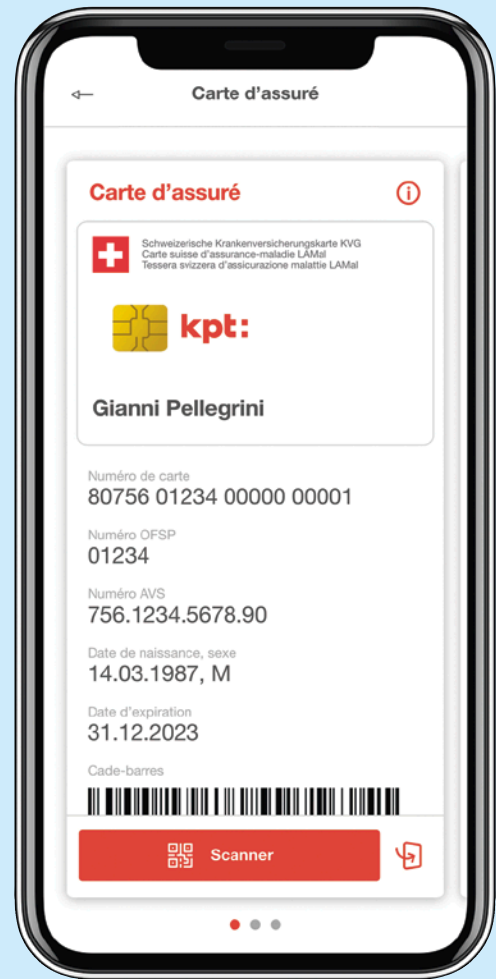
Carte d'assuré

Carte d'assuré

Schweizerische Krankenversicherungskarte KVG
Carte suisse d'assurance-maladie LAMal
Tessera svizzera d'assicurazione malattie LAMal

kpt:

Gianni Pellegrini

Numéro de carte
80756 01234 00000 00001

Numéro OFSP
01234

Numéro AVS
756.1234.5678.90

Date de naissance, sexe
14.03.1987, M

Date d'expiration
31.12.2023

Cade-barres

Scanner